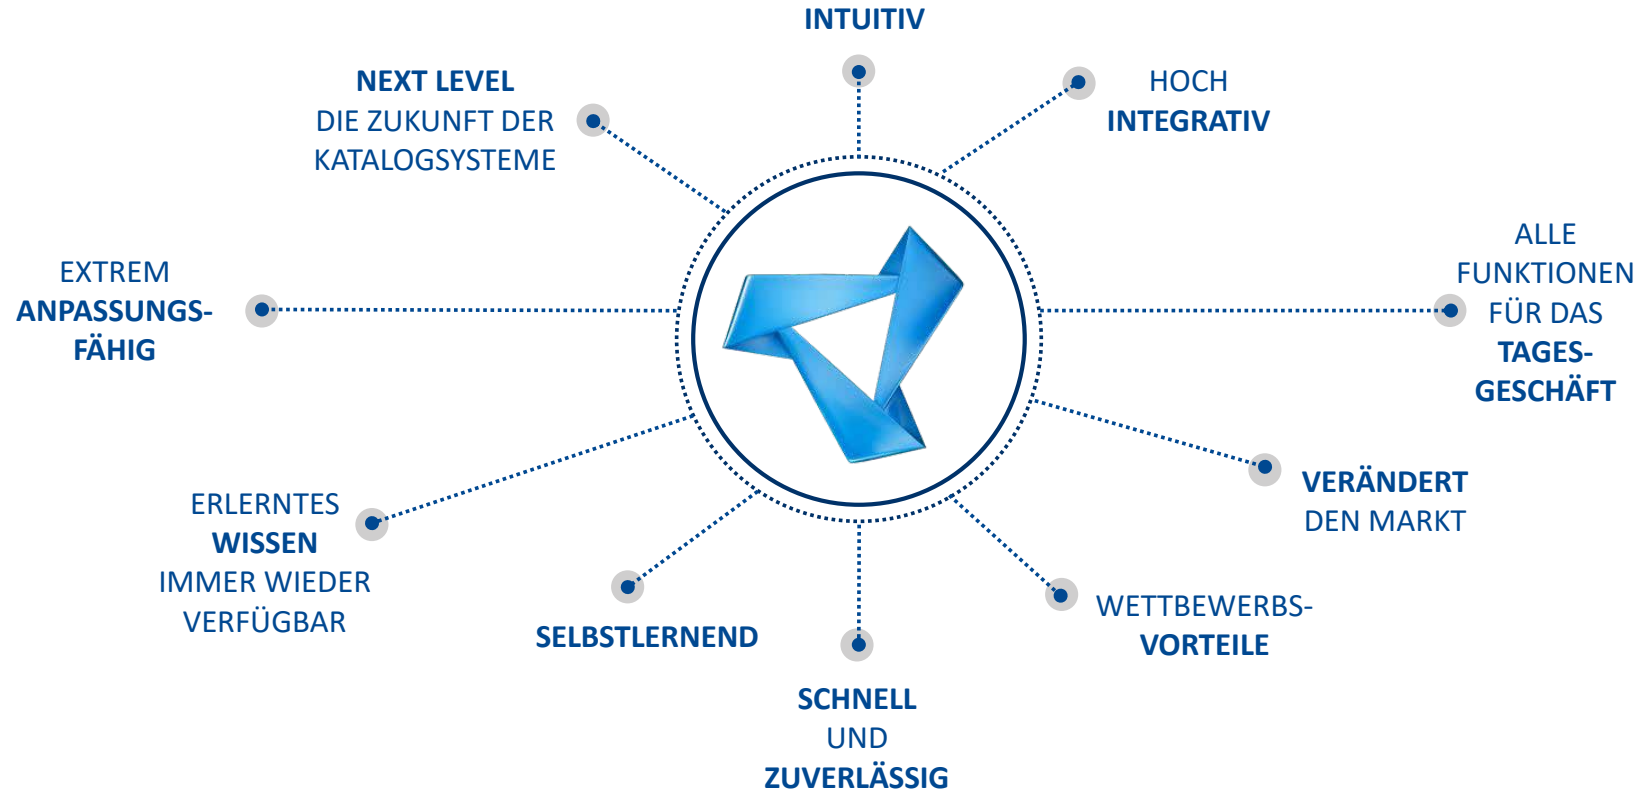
INTUITIV

NEXT LEVEL
DIE ZUKUNFT DER
KATALOGSYSTEME

HOCH
INTEGRATIV

EXTREM
ANPASSUNGS-
FÄHIG

ALLE
FUNKTIONEN
FÜR DAS
TAGES-
GESCHÄFT

VERÄNDERT
DEN MARKT

ERLERNTES
WISSEN
IMMER WIEDER
VERFÜGBAR

SELBSTLERNEND

WETTBEWERBS-
VORTEILE

SCHNELL
UND
ZUVERLÄSSIG